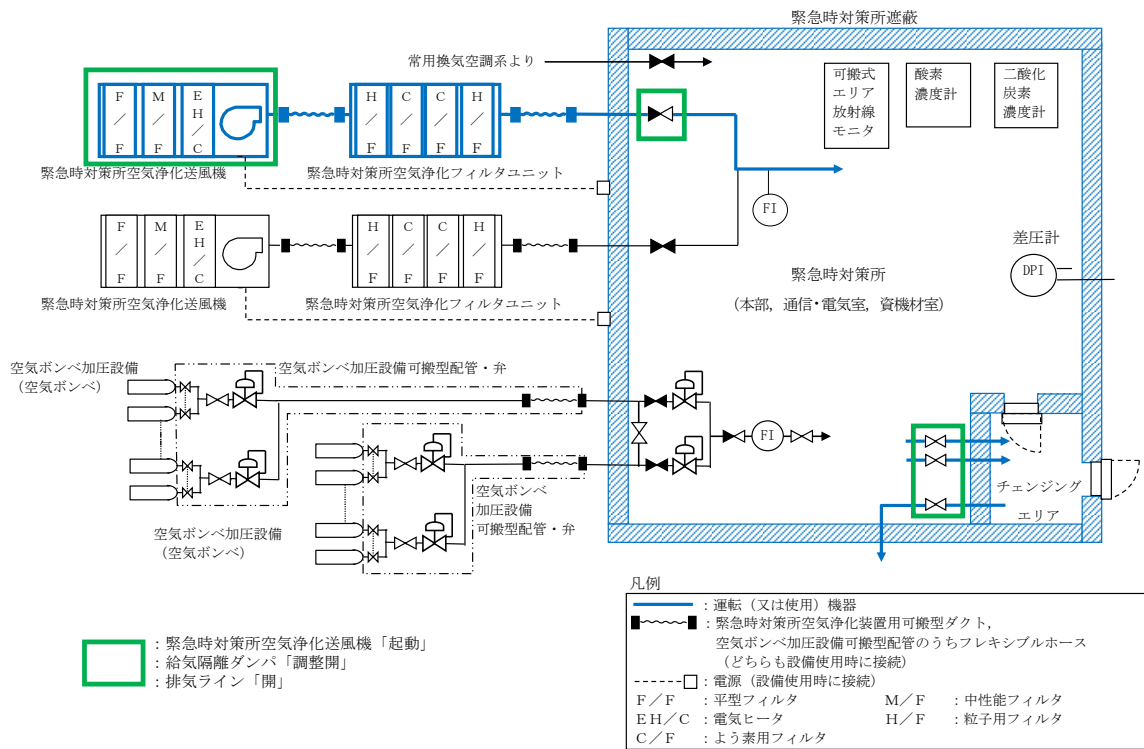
緊急時対策所遮蔽

常用換気空調系より

F／F M／F EH／C

H／F C／F C／F H／F

可搬式エリア放射線モニタ

酸素濃度計

二酸化炭素濃度計

緊急時対策所空気浄化送風機

緊急時対策所空気浄化フィルタユニット

FI

F／F M／F EH／C

H／F C／F C／F H／F

差圧計

DPI

緊急時対策所

（本部，通信・電気室，資機材室）

緊急時対策所空気浄化送風機

緊急時対策所空気浄化フィルタユニット

空気ボンベ加圧設備（空気ボンベ）

空気ボンベ加圧設備可搬型配管・弁

FI

空気ボンベ加圧設備可搬型配管・弁

チェンジングエリア

空気ボンベ加圧設備（空気ボンベ）

凡例

：運転（又は使用）機器

：緊急時対策所空気浄化装置用可搬型ダクト，空気ボンベ加圧設備可搬型配管のうちフレキシブルホース（どちらも設備使用時に接続）

：電源（設備使用時に接続）

F／F ：平型フィルタ　M／F ：中性能フィルタ

EH／C ：電気ヒータ　H／F ：粒子用フィルタ

C／F ：よう素用フィルタ

：緊急時対策所空気浄化送風機「起動」

：給気隔離ダンパ「調整開」

：排気ライン「開」